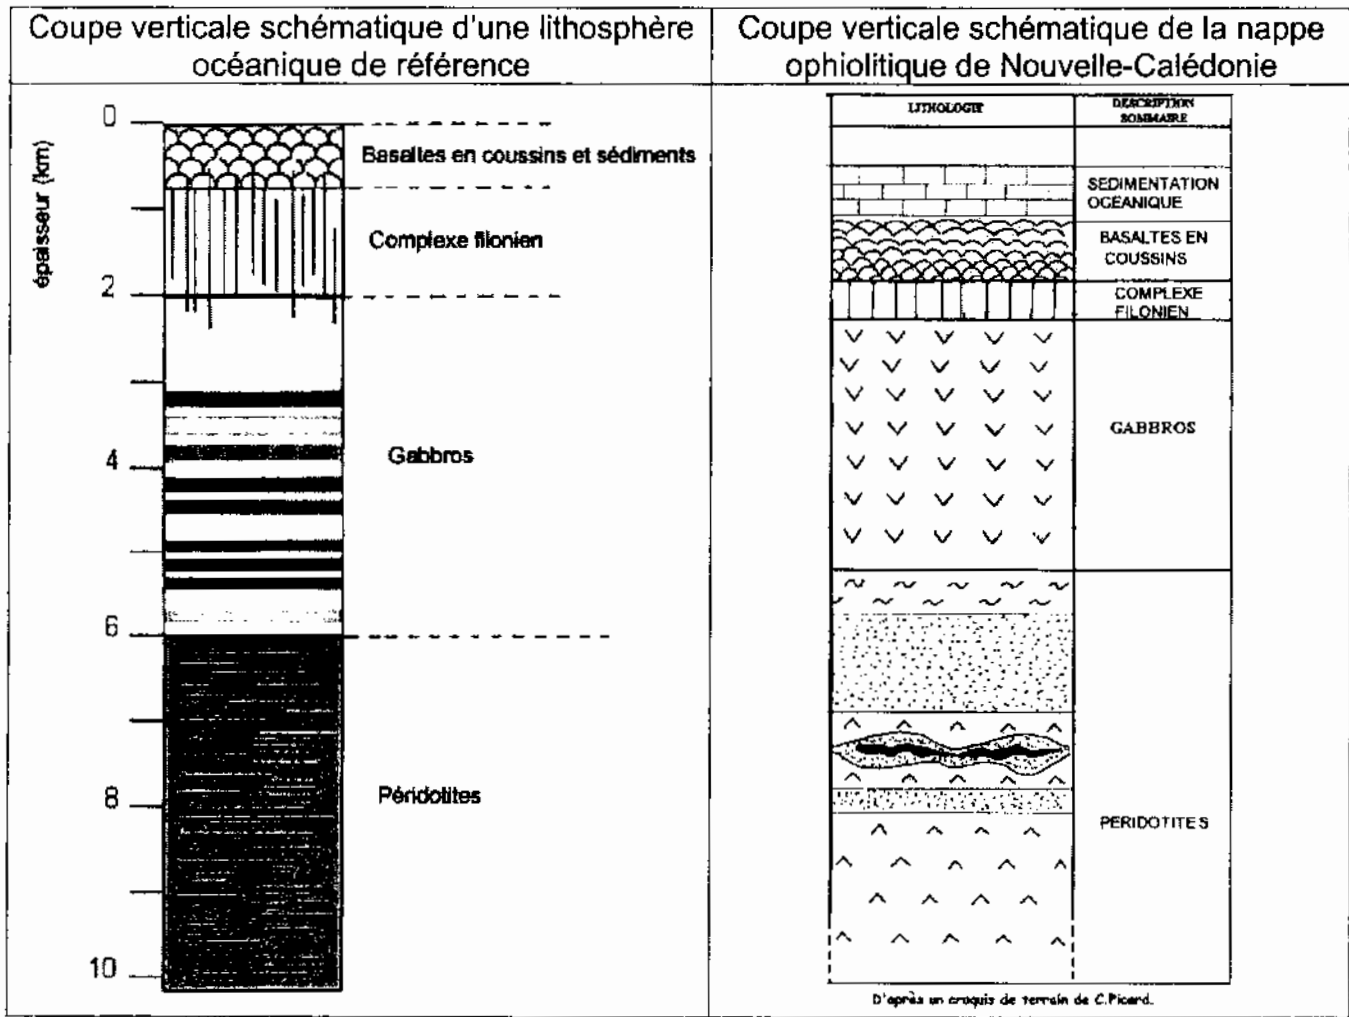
| Coupe verticale schématique d'une lithosphère océanique de référence | Coupe verticale schématique de la nappe ophiolitique de Nouvelle-Calédonie |
|---|---|

épaisseur (km)

0

2

4

6

8

10

Basaltes en coussins et sédiments

Complexe filonien

Gabbros

Péridotites

| LITHOLOGIE | DESCRIPTION SOMMAIRE |
|---|---|
| | SEDIMENTATION OCEANIQUE |
| | BASALTES EN COUSSINS |
| | COMPLEXE FILONIEN |
| | GABBROS |
| | PERIDOTITES |

D'après un croquis de terrain de C.Picard.